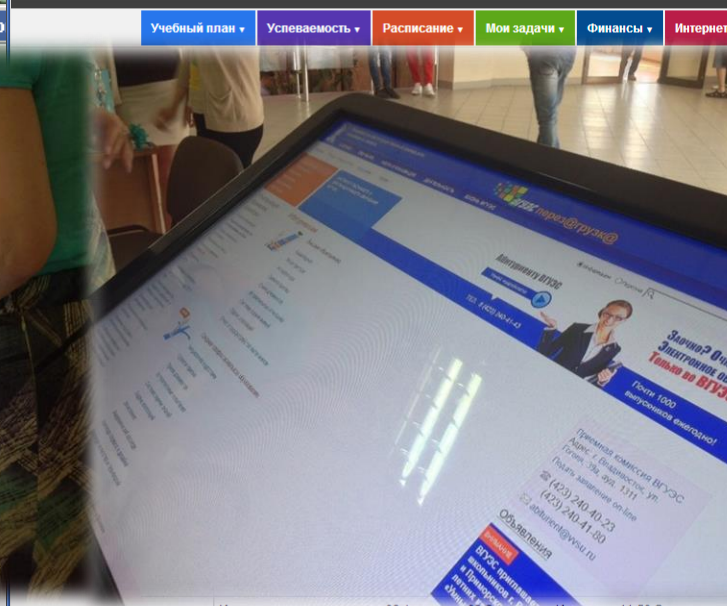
Учебный план ▾ Успеваемость ▾ Расписание ▾ Мои задачи ▾ Финансы ▾ Интернет

ВГУЭС перезагрузка

Абитуриенту ВГУЭС

Заочно? Очно?
Электронное обучение
Только во ВГУЭС

Почти 1000 выпускников ежегодно!

Приемная комиссия ВГУЭС
Адрес: г. Владивосток, ул. Гоголя, 39а, ауд. 1311
Подать заявление on-line
(423) 240-40-23
(423) 240-41-80
abiturient@vvsu.ru

Объявления

ВГУЭС приглашает школьников г. Владивостока и Приморского края